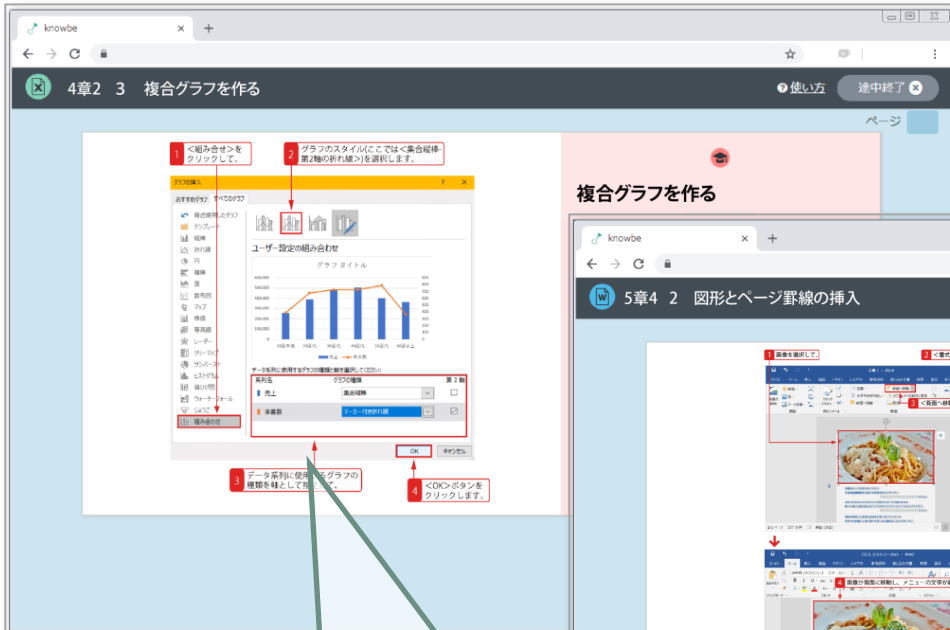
knowbe

4章2 3 複合グラフを作る

使い方

途中終了

ページ

1 <組み合せ>をクリックして、

2 グラフのスタイル(ここでは<集合縦棒-第2軸の折れ線>)を選択します。

グラフの挿入

おすすめグラフ すべてのグラフ

最近使用したグラフ
テンプレート
縦棒
折れ線
円
横棒
面
散布図
マップ
株価
等高線
レーダー
ツリーマップ
サンバースト
ヒストグラム
箱ひげ図
ウォーターフォール
じょうご
組み合わせ

ユーザー設定の組み合わせ

グラフ タイトル

データ系列に使用するグラフの種類と軸を選択してください:

| 系列名 | グラフの種類 | 第2軸 |
|---|---|---|
| 売上 | 集合縦棒 | |
| 来客数 | マーカー付き折れ線 | |

OK キャンセル

3 データ系列に使用するグラフの種類を軸として指定します。

4 <OK>ボタンをクリックします。

複合グラフを作る

knowbe

5章4 2 図形とページ罫線の挿入

1 画像を選択して、

2 <書式

3 <画面へ移

4 画像が前面に移動し、メニューの文字が